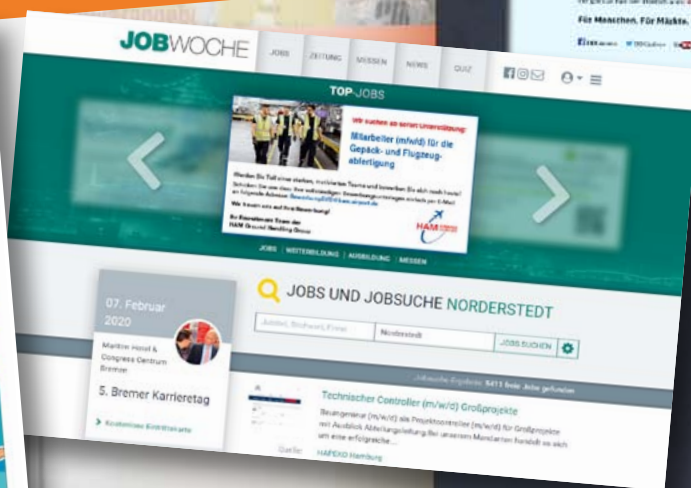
Für Menschen. Für Märkte.

JOBWOCHE

JOBS ZEITUNG MESSEN NEWS QUIZ

TOP-JOBS

Wir suchen ab sofort Unterstützung:

Mitarbeiter (m/w/d) für die Gepäck- und Flugzeugabfertigung

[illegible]

Ihr Recruitment-Team der HAM Ground Handling GmbH

HAM

JOBS | WEITERBILDUNG | AUSBILDUNG | MESSEN

07. Februar 2020

Maritim Hotel & Congress Centrum Bremen

5. Bremer Karrieretag

Kostenlose Eintrittskarte

JOBS UND JOBSUCHE NORDERSTEDT

Jobtitel, Stichwort, Firma

Norderstedt

JOBS SUCHEN

Jobsuche-Ergebnis: 5413 freie Jobs gefunden

Technischer Controller (m/w/d) Großprojekte

Bauingenieur (m/w/d) als Projektcontroller (m/w/d) für Großprojekte mit Ausblick Abteilungsleitung Bei unserem Mandanten handelt es sich um eine erfolgreiche ...

Quelle HAPEKO Hamburg